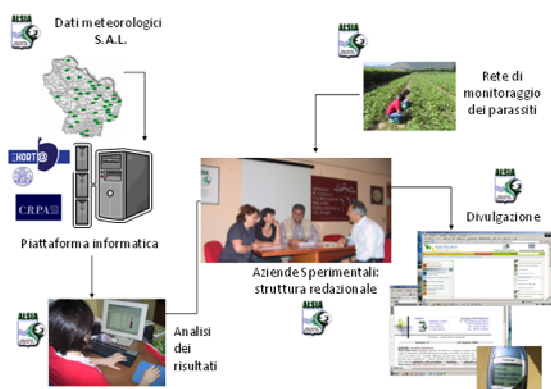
ALSIA

Dati meteorologici S.A.L.

ALSIA

Rete di monitoraggio dei parassiti

HORT@

CRPA

Piattaforma informatica

ALSIA

Divulgazione

Aziende Sperimentali: struttura redazionale

ALSIA

Analisi dei risultati

ALSIA